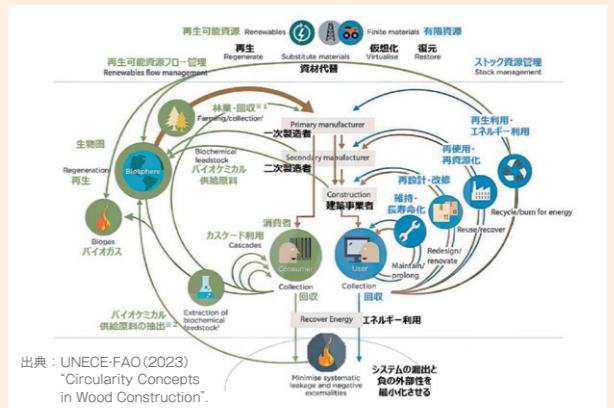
再生可能資源 Renewables

Finite materials 有限資源

再生 Regenerate

Substitute materials

仮想化 Virtualise

復元 Restore

資材代替

再生可能資源フロー管理 Renewables flow management

ストック資源管理 Stock management

林業・回収※1 Farming/collection¹

Primary manufacturer 一次製造者

Secondary manufacturer 二次製造者

Construction 建築事業者

生物圏

Regeneration 再生

Biosphere

Biochemical feedstock バイオケミカル供給原料

再生利用・エネルギー利用

再使用・再資源化

再設計・改修

維持・長寿命化

Recycle/burn for energy

Reuse/recover

Redesign/renovate

Maintain/prolong

消費者

カスケード利用 Cascades

Consumer

User

Collection 回収

Collection 回収

Bioges バイオガス

Extraction of biochemical feedstock²

バイオケミカル供給原料の抽出※2

Recover Energy エネルギー利用

Minimise systematic leakage and negative externalities

システムの漏出と負の外部性を最小化させる

出典：UNECE-FAO（2023）"Circularity Concepts in Wood Construction".